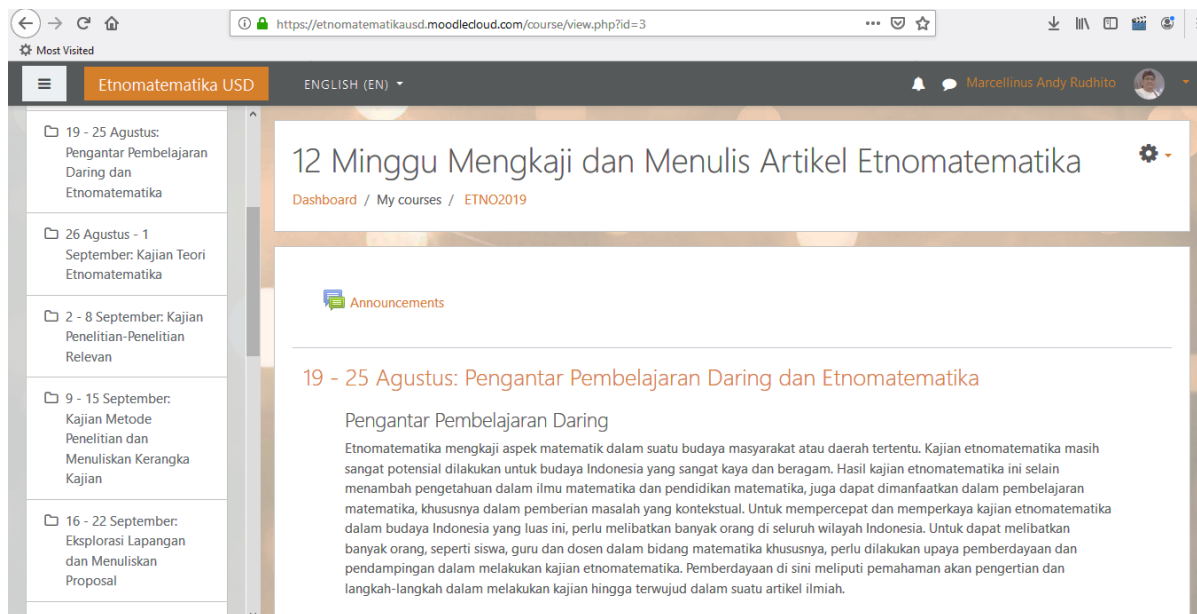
https://etnomatematikausd.moodlecloud.com/course/view.php?id=3

Most Visited

Etnomatematika USD

ENGLISH (EN)

Marcellinus Andy Rudhito

19 - 25 Agustus: Pengantar Pembelajaran Daring dan Etnomatematika

26 Agustus - 1 September: Kajian Teori Etnomatematika

2 - 8 September: Kajian Penelitian-Penelitian Relevan

9 - 15 September: Kajian Metode Penelitian dan Menuliskan Kerangka Kajian

16 - 22 September: Eksplorasi Lapangan dan Menuliskan Proposal

12 Minggu Mengkaji dan Menulis Artikel Etnomatematika

Dashboard / My courses / ETNO2019

Announcements

19 - 25 Agustus: Pengantar Pembelajaran Daring dan Etnomatematika

Pengantar Pembelajaran Daring

Etnomatematika mengkaji aspek matematik dalam suatu budaya masyarakat atau daerah tertentu. Kajian etnomatematika masih sangat potensial dilakukan untuk budaya Indonesia yang sangat kaya dan beragam. Hasil kajian etnomatematika ini selain menambah pengetahuan dalam ilmu matematika dan pendidikan matematika, juga dapat dimanfaatkan dalam pembelajaran matematika, khususnya dalam pemberian masalah yang kontekstual. Untuk mempercepat dan memperkaya kajian etnomatematika dalam budaya Indonesia yang luas ini, perlu melibatkan banyak orang di seluruh wilayah Indonesia. Untuk dapat melibatkan banyak orang, seperti siswa, guru dan dosen dalam bidang matematika khususnya, perlu dilakukan upaya pemberdayaan dan pendampingan dalam melakukan kajian etnomatematika. Pemberdayaan di sini meliputi pemahaman akan pengertian dan langkah-langkah dalam melakukan kajian hingga terwujud dalam suatu artikel ilmiah.